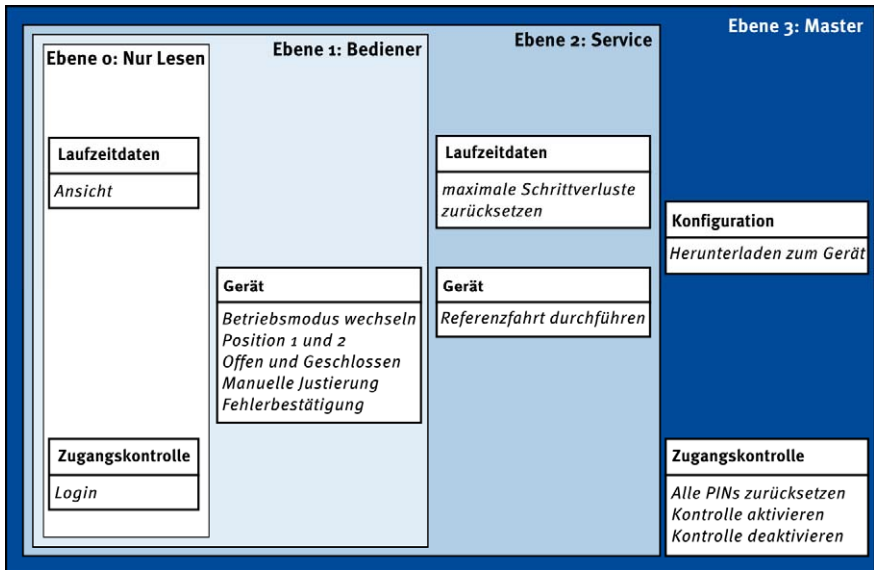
Ebene 3: Master

Ebene 2: Service

Ebene 1: Bediener

Ebene 0: Nur Lesen

Laufzeitdaten

Ansicht

Zugangskontrolle

Login

Gerät

Betriebsmodus wechseln
Position 1 und 2
Offen und Geschlossen
Manuelle Justierung
Fehlerbestätigung

Laufzeitdaten

maximale Schrittverluste zurücksetzen

Gerät

Referenzfahrt durchführen

Konfiguration

Herunterladen zum Gerät

Zugangskontrolle

Alle PINs zurücksetzen
Kontrolle aktivieren
Kontrolle deaktivieren